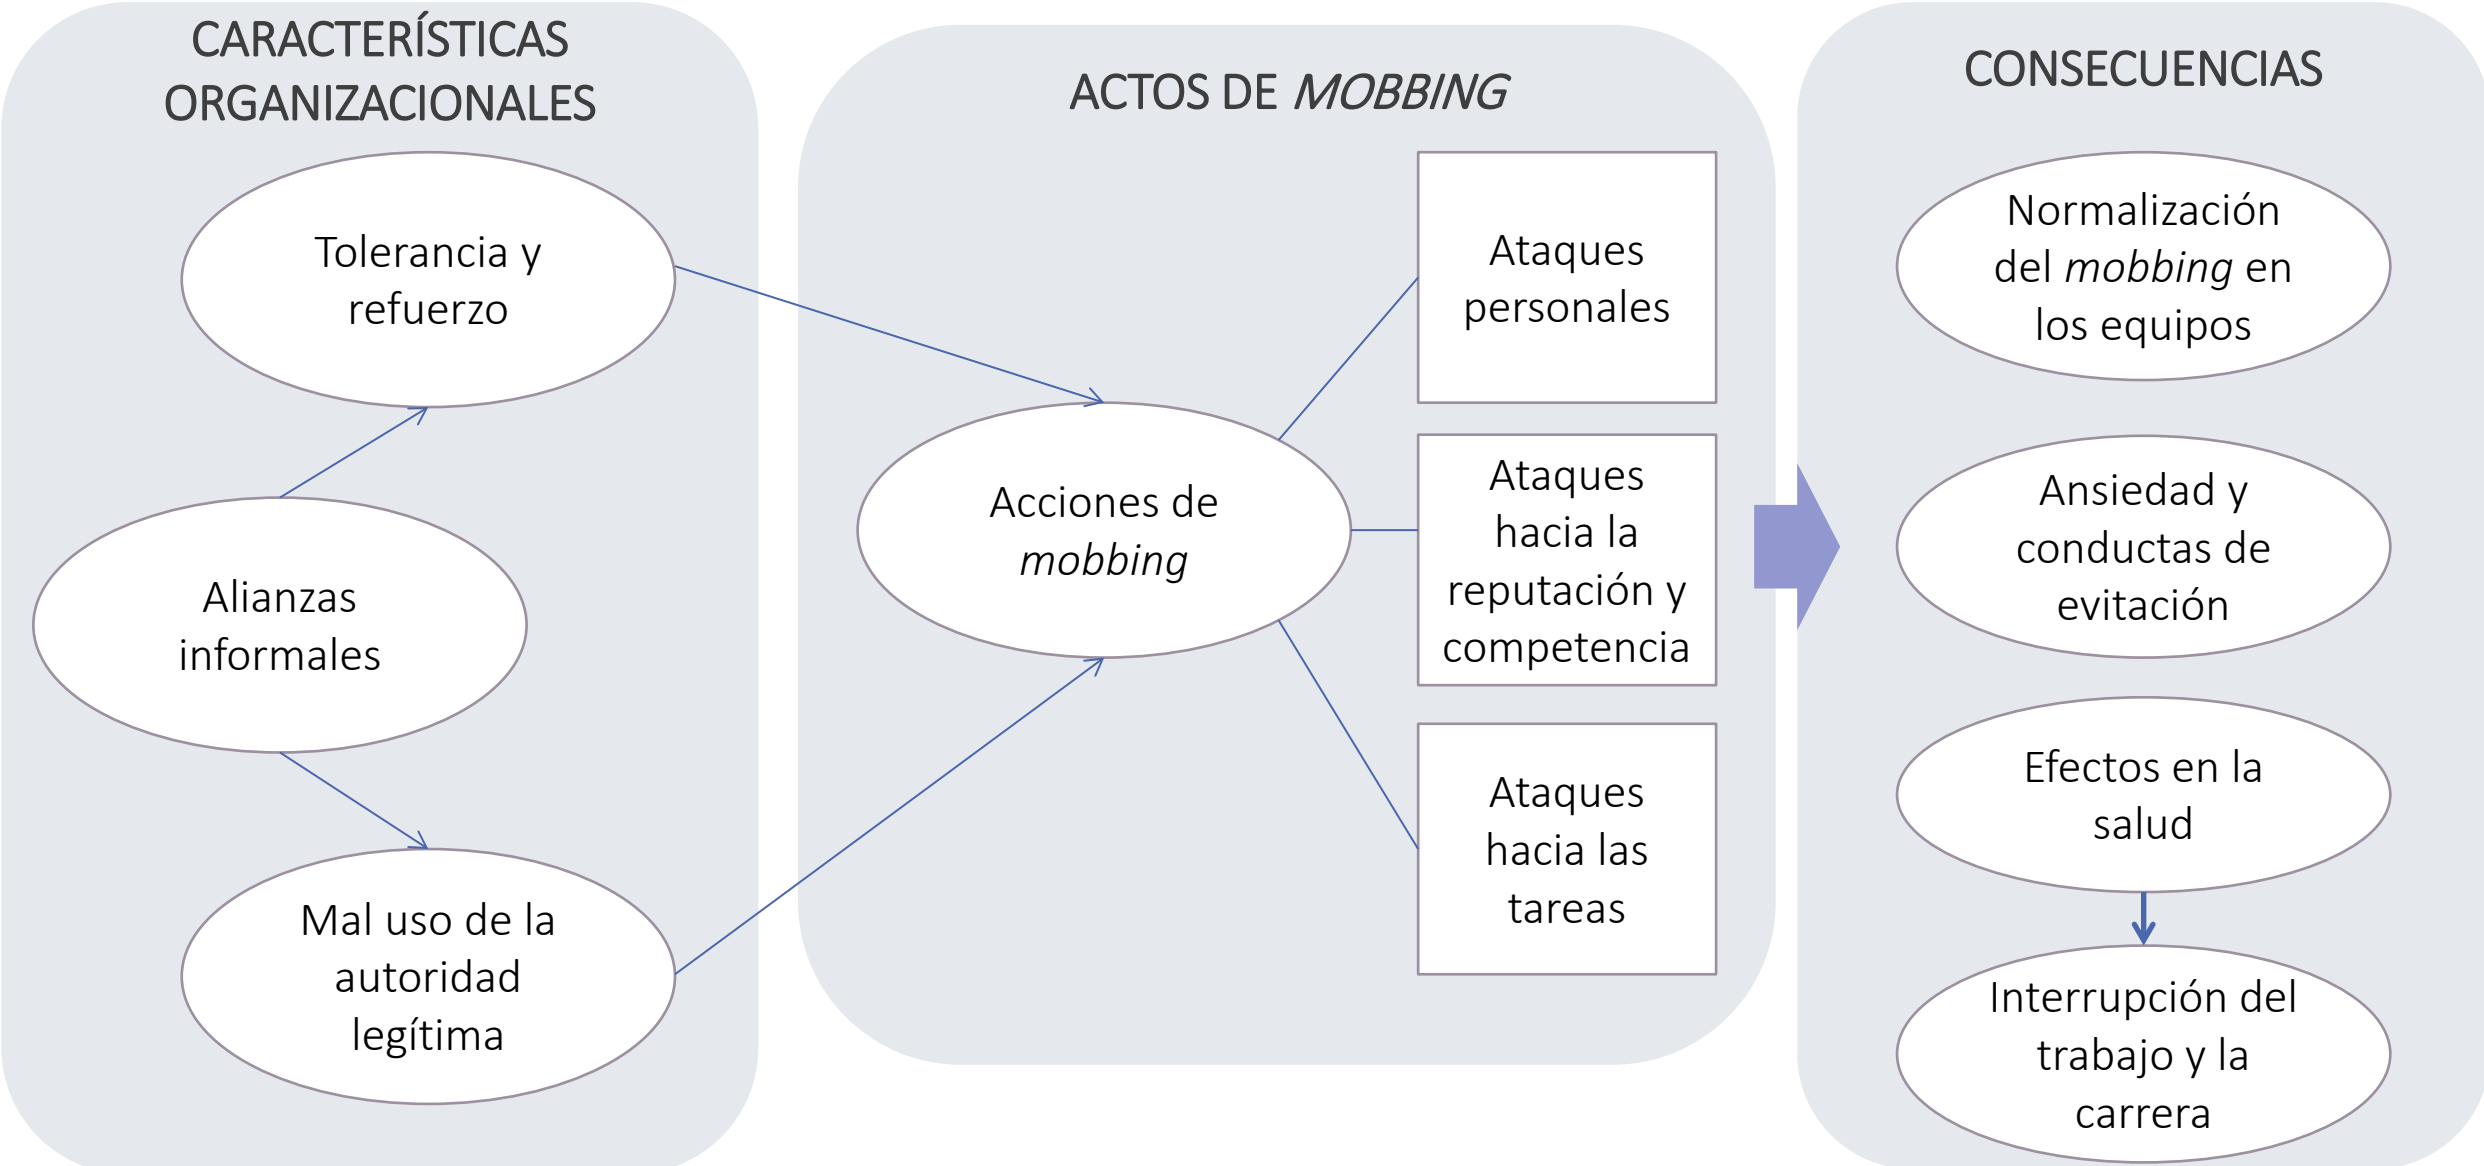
CARACTERÍSTICAS ORGANIZACIONALES

Tolerancia y refuerzo

Alianzas informales

Mal uso de la autoridad legítima

ACTOS DE *MOBBING*

Acciones de *mobbing*

Ataques personales

Ataques hacia la reputación y competencia

Ataques hacia las tareas

CONSECUENCIAS

Normalización del *mobbing* en los equipos

Ansiedad y conductas de evitación

Efectos en la salud

Interrupción del trabajo y la carrera